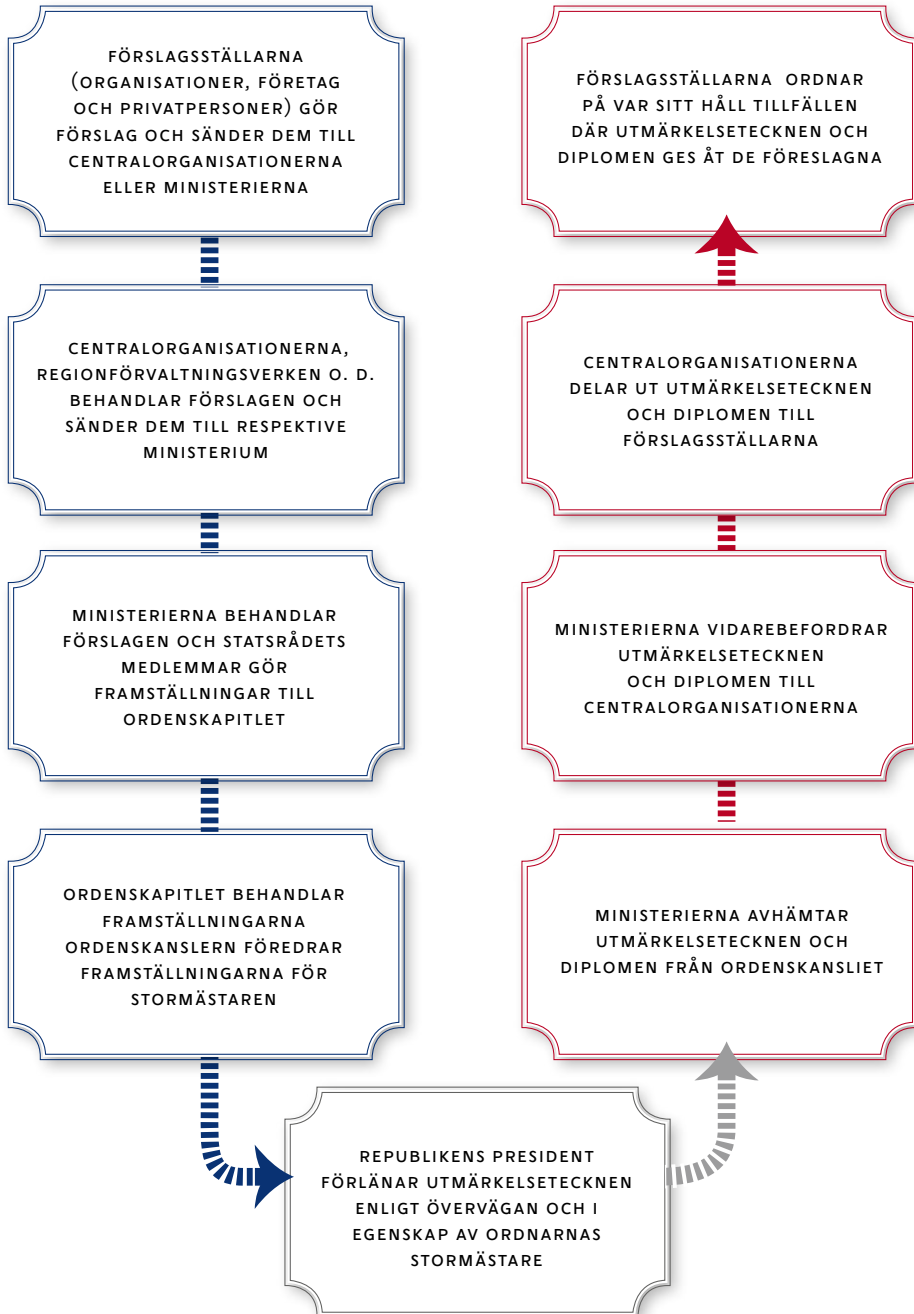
FÖRSLAGSSTÄLLARNA (ORGANISATIONER, FÖRETAG OCH PRIVATPERSONER) GÖR FÖRSLAG OCH SÄNDER DEM TILL CENTRALORGANISATIONERNA ELLER MINISTERIERNA

CENTRALORGANISATIONERNA, REGIONFÖRVALTNINGSVERKEN O. D. BEHANDLAR FÖRSLAGEN OCH SÄNDER DEM TILL RESPEKTIVE MINISTERIUM

MINISTERIERNA BEHANDLAR FÖRSLAGEN OCH STATSRÅDETS MEDLEMMAR GÖR FRAMSTÄLLNINGAR TILL ORDENSKAPITLET

ORDENSKAPITLET BEHANDLAR FRAMSTÄLLNINGARNA ORDENSKANSLERN FÖREDRAR FRAMSTÄLLNINGARNA FÖR STORMÄSTAREN

REPUBLIKENS PRESIDENT FÖRLÄNAR UTMÄRKELSETECKNEN ENLIGT ÖVERVÄGAN OCH I EGENSKAP AV ORDNARNAS STORMÄSTARE

MINISTERIERNA AVHÄMTAR UTMÄRKELSETECKNEN OCH DIPLOMEN FRÅN ORDENSKANSLIET

MINISTERIERNA VIDAREBEFORDRAR UTMÄRKELSETECKNEN OCH DIPLOMEN TILL CENTRALORGANISATIONERNA

CENTRALORGANISATIONERNA DELAR UT UTMÄRKELSETECKNEN OCH DIPLOMEN TILL FÖRSLAGSSTÄLLARNA

FÖRSLAGSSTÄLLARNA ORDNAR PÅ VAR SITT HÅLL TILLFÄLLEN DÄR UTMÄRKELSETECKNEN OCH DIPLOMEN GES ÅT DE FÖRESLAGNA